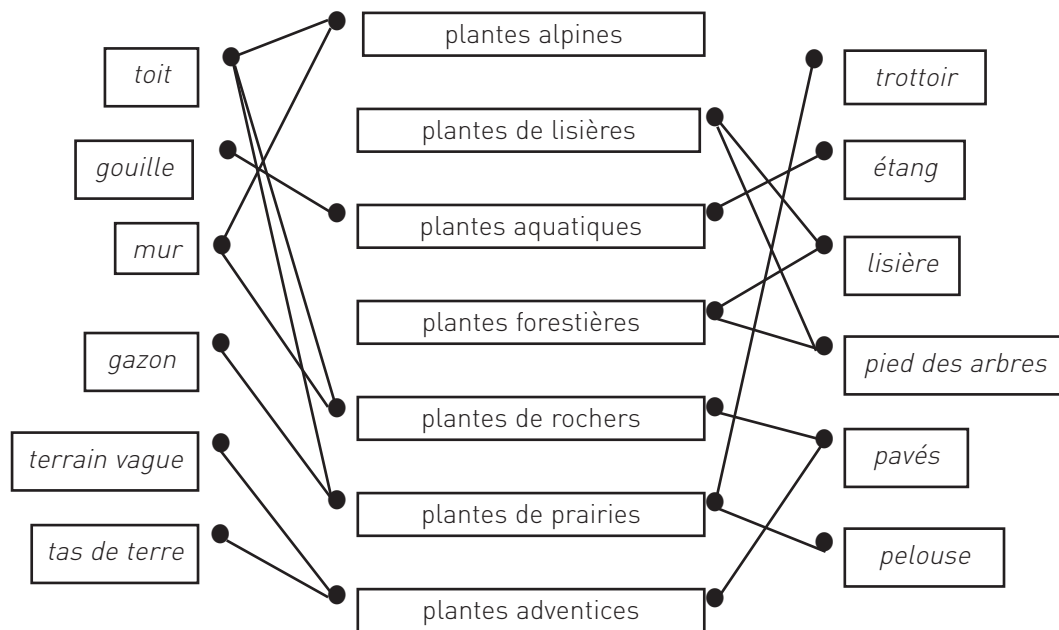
toit
gouille
mur
gazon
terrain vague
tas de terre

plantes alpines
plantes de lisières
plantes aquatiques
plantes forestières
plantes de rochers
plantes de prairies
plantes adventices

trottoir
étang
lisière
pied des arbres
pavés
pelouse